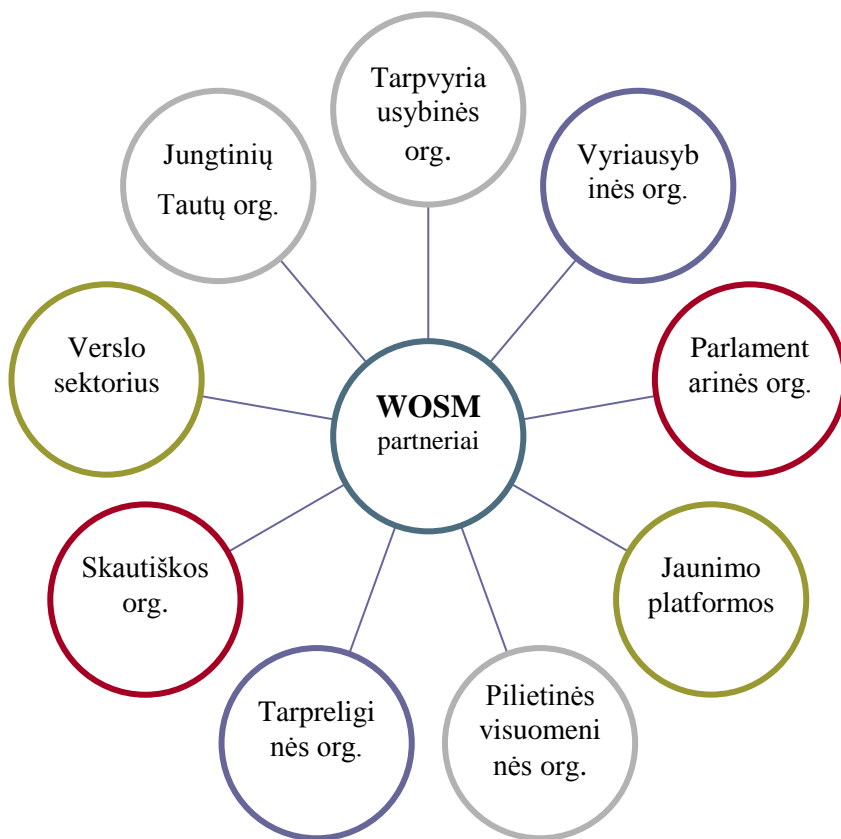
WOSM partneriai

Tarpvyria usybinės org.

Vyriausyb inės org.

Parlament arinės org.

Jaunimo platformos

Pilietinės visuomeni nės org.

Tarpreligi nės org.

Skautiškos org.

Verslo sektorius

Jungtinių Tautų org.